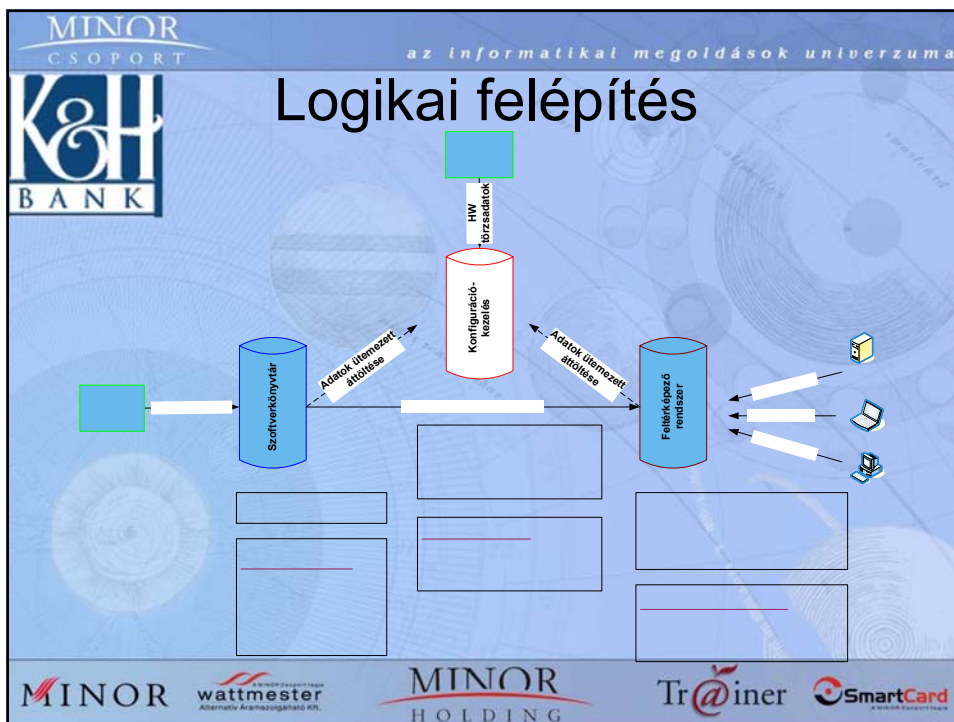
MINOR
CSOPORT

az informatikai megoldások univerzuma

K&H
BANK

Logikai felépítés

HW törzsadatok

Konfiguráció-kezelés

Adatok ütemezett áttöltése

Adatok ütemezett áttöltése

Szoftverkönyvtár

Feltérképező rendszer

MINOR

wattmester
Alternatív Áramszolgáltató Kft.

MINOR
HOLDING

Tr@iner

SmartCard